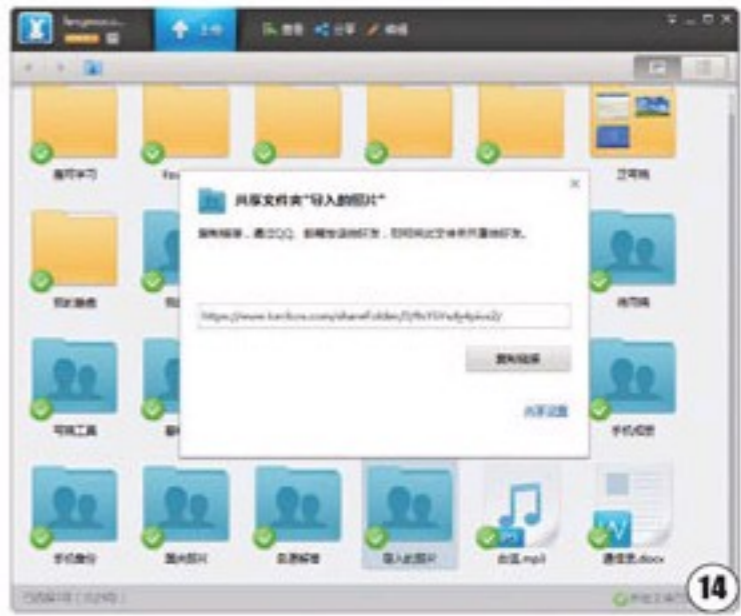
fengmoo.c...

上传

查看 分享 编辑

共享文件夹"导入的照片"

复制链接，通过QQ、邮箱发送给好友，好友通过此文件夹共享给好友。

https://www.kanbox.com/share/folder/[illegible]

复制链接

共享设置

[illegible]

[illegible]

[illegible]

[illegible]

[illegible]

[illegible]

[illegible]

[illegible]

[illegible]

手机照片

手机备份

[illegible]

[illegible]

导入的照片

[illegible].mp3

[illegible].docx

14